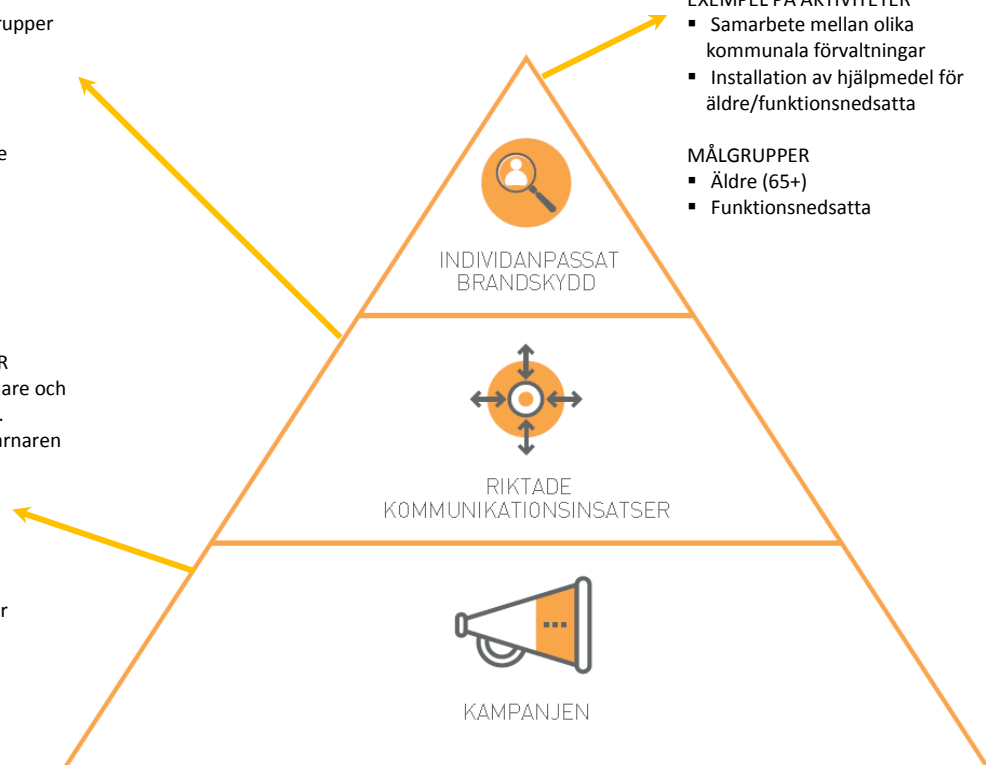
rupper

e

R
are och
.
rnaren

r

EXEMPEL PÅ AKTIVITETER
▪ Samarbete mellan olika kommunala förvaltningar
▪ Installation av hjälpmedel för äldre/funktionsnedsatta

MÅLGRUPPER
▪ Äldre (65+)
▪ Funktionsnedsatta

INDIVIDANPASSAT BRANDSKYDD

RIKTADE KOMMUNIKATIONSINSATSER

KAMPANJEN